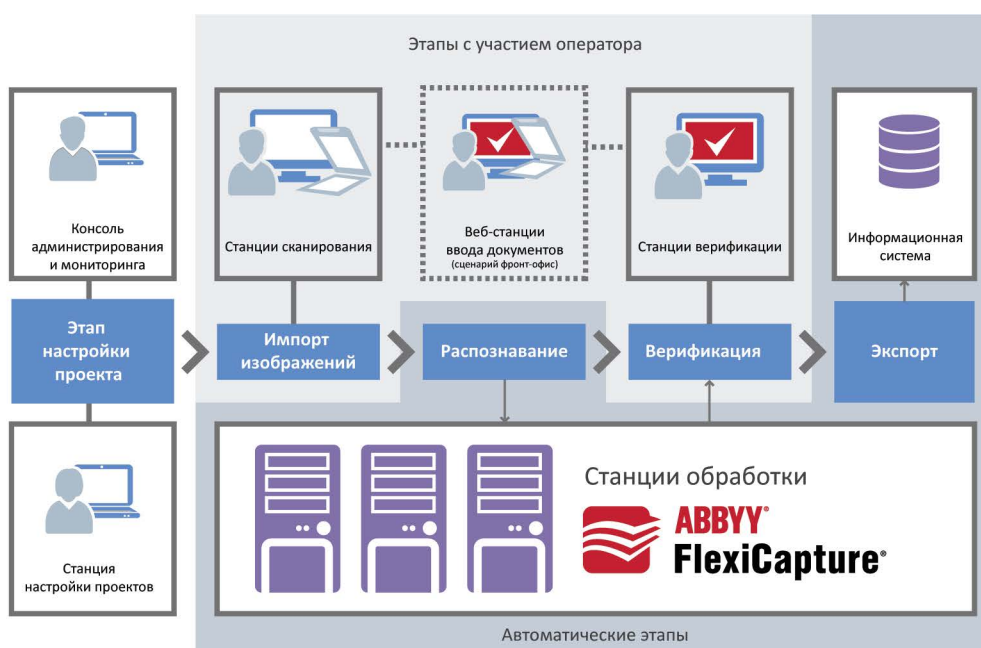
Этапы с участием оператора

Консоль администрирования и мониторинга

Станции сканирования

Веб-станции ввода документов
(сценарий фронт-офис)

Станции верификации

Информационная система

Этап настройки проекта

Импорт изображений

Распознавание

Верификация

Экспорт

Станции обработки

ABBYY®
FlexiCapture®

Станция настройки проектов

Автоматические этапы